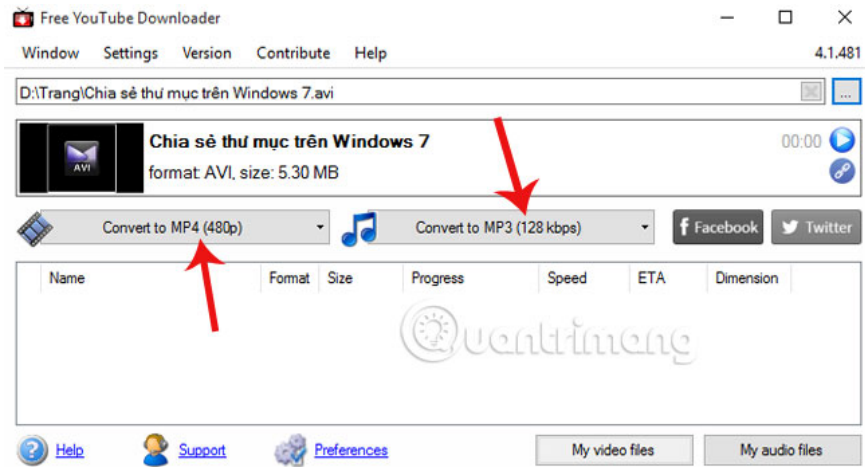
Free YouTube Downloader

Window Settings Version Contribute Help 4.1.481

D:\Trang\Chia sẻ thư mục trên Windows 7.avi

AVI

Chia sẻ thư mục trên Windows 7

format: AVI, size: 5.30 MB

00:00

Convert to MP4 (480p)

Convert to MP3 (128 kbps)

Facebook

Twitter

| Name | Format | Size | Progress | Speed | ETA | Dimension |
|---|---|---|---|---|---|---|

Quantrimang

Help Support Preferences My video files My audio files